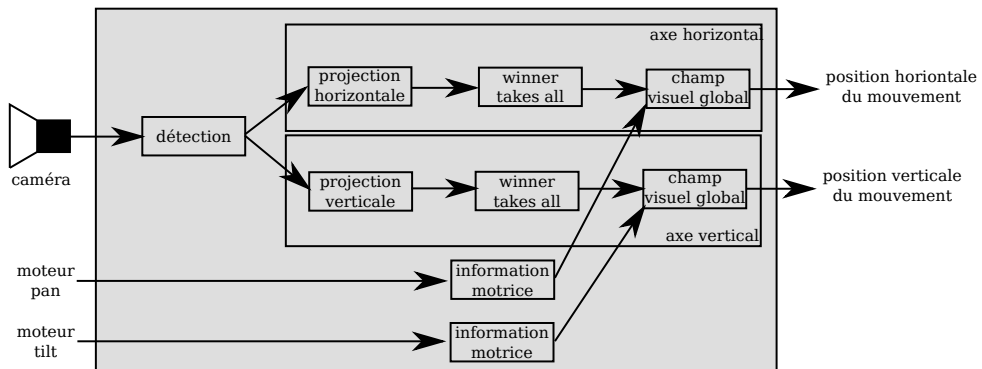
axe horizontal

projection horizontale

winner takes all

champ visuel global

position horiontale du mouvement

caméra

détection

projection verticale

winner takes all

champ visuel global

position verticale du mouvement

axe vertical

moteur pan

information motrice

moteur tilt

information motrice